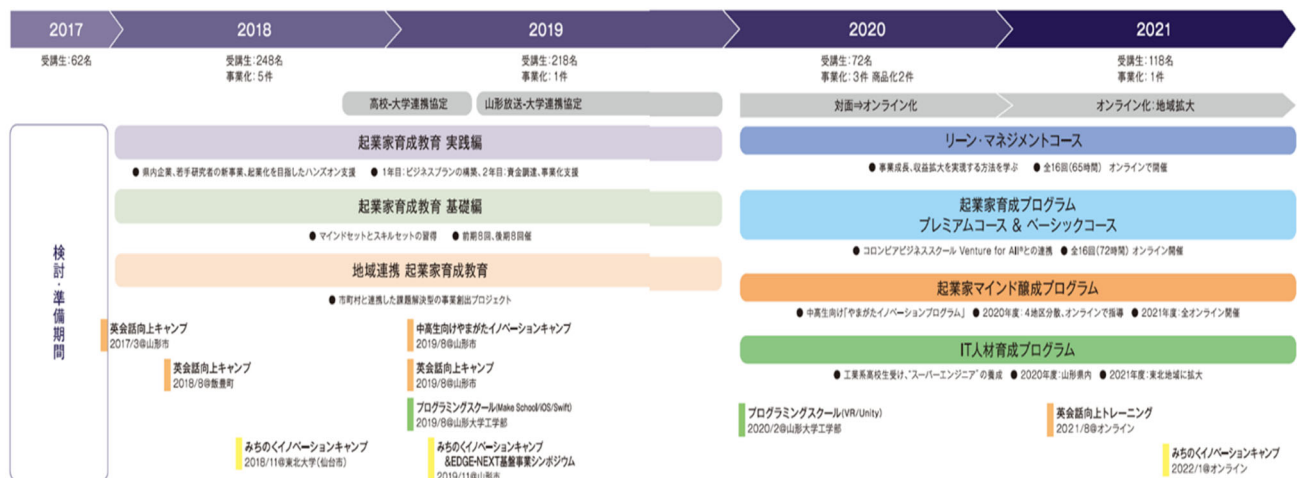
2017 2018 2019 2020 2021

受講生:62名

受講生:248名
事業化: 5件

受講生:218名
事業化: 1件

受講生:72名
事業化: 3件 商品化2件

受講生:118名
事業化: 1件

高校-大学連携協定

山形放送-大学連携協定

対面⇒オンライン化

オンライン化: 地域拡大

検討・準備期間

起業家育成教育 実践編

● 県内企業、若手研究者の新事業、起業化を目指したハンズオン支援 ● 1年目: ビジネスプランの構築、2年目: 資金調達、事業化支援

起業家育成教育 基礎編

● マインドセットとスキルセットの習得 ● 前期8回、後期8回催

地域連携 起業家育成教育

● 市町村と連携した課題解決型の事業創出プロジェクト

リーン・マネジメントコース

● 事業成長、収益拡大を実現する方法を学ぶ ● 全16回(65時間) オンラインで開催

起業家育成プログラム
プレミアムコース & ベーシックコース

● コロンビアビジネススクール Venture for All®との連携 ● 全16回(72時間) オンライン開催

起業家マインド醸成プログラム

● 中高生向け「やまがたイノベーションプログラム」 ● 2020年度: 4地区分散、オンラインで指導 ● 2021年度: 全オンライン開催

IT人材育成プログラム

● 工業系高校生受け、"スーパーエンジニア"の養成 ● 2020年度: 山形県内 ● 2021年度: 東北地域に拡大

英会話向上キャンプ
2017/3@山形市

英会話向上キャンプ
2018/8@飯豊町

みちのくイノベーションキャンプ
2018/11@東北大学(仙台市)

中高生向けやまがたイノベーションキャンプ
2019/8@山形市

英会話向上キャンプ
2019/8@山形市

プログラミングスクール(Make School/iOS/Swift)
2019/8@山形大学工学部

みちのくイノベーションキャンプ
&EDGE-NEXT基盤事業シンポジウム
2019/11@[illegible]

プログラミングスクール(VR/Unity)
2020/2@山形大学工学部

英会話向上トレーニング
2021/8@オンライン

みちのくイノベーションキャンプ
2022/1@オンライン